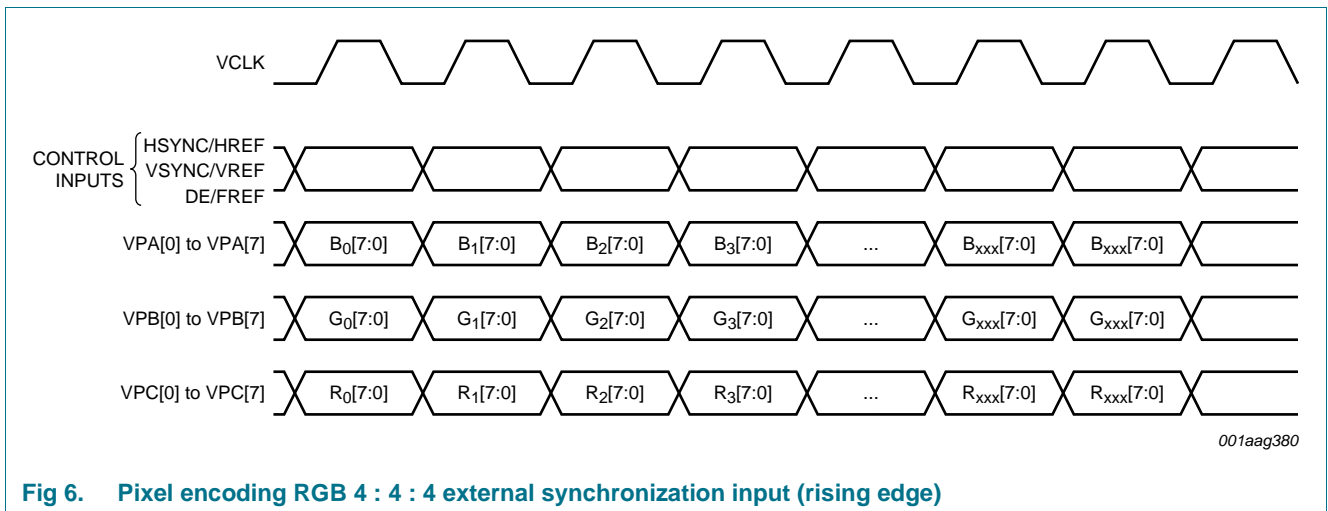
VCLK

CONTROL INPUTS

HSYNC/HREF
VSYNC/VREF
DE/FREF

VPA[0] to VPA[7] $B_0$[7:0] $B_1$[7:0] $B_2$[7:0] $B_3$[7:0] ... $B_{xxx}$[7:0] $B_{xxx}$[7:0]

VPB[0] to VPB[7] $G_0$[7:0] $G_1$[7:0] $G_2$[7:0] $G_3$[7:0] ... $G_{xxx}$[7:0] $G_{xxx}$[7:0]

VPC[0] to VPC[7] $R_0$[7:0] $R_1$[7:0] $R_2$[7:0] $R_3$[7:0] ... $R_{xxx}$[7:0] $R_{xxx}$[7:0]

001aag380

Fig 6. Pixel encoding RGB 4 : 4 : 4 external synchronization input (rising edge)